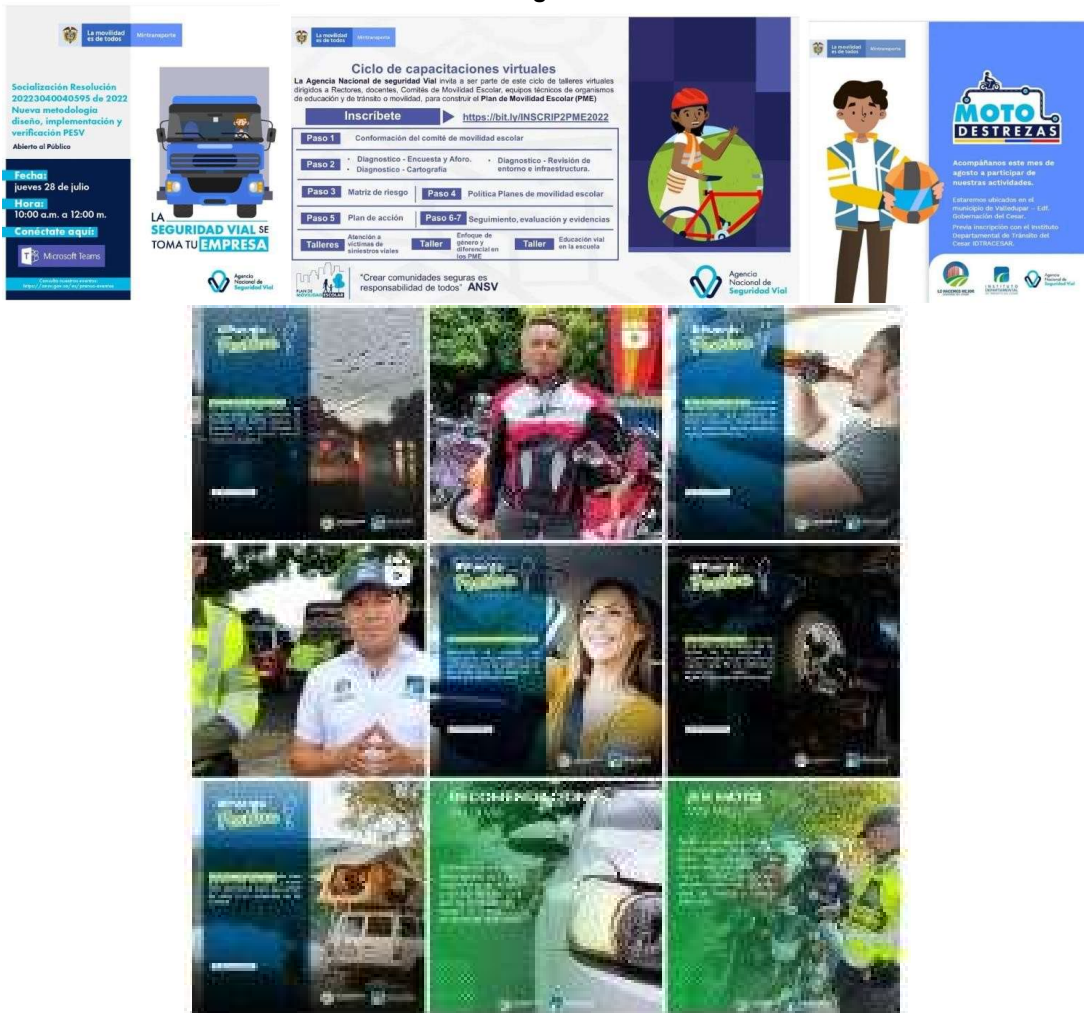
La movilidad es de todos | Mintransporte

Socialización Resolución 20223040040595 de 2022 Nueva metodología diseño, implementación y verificación PESV

Abierto al Público

Fecha: jueves 28 de julio

Hora: 10:00 a.m. a 12:00 m.

Conéctate aquí:

Microsoft Teams

Consulta nuestros eventos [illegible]

LA SEGURIDAD VIAL SE TOMA TU EMPRESA

Agencia Nacional de Seguridad Vial

La movilidad es de todos | Mintransporte

Ciclo de capacitaciones virtuales

La Agencia Nacional de seguridad Vial invita a ser parte de este ciclo de talleres virtuales dirigidos a Rectores, docentes, Comités de Movilidad Escolar, equipos técnicos de organismos de educación y de tránsito o movilidad, para construir el Plan de Movilidad Escolar (PME)

Inscríbete https://bit.ly/INSCRIP2PME2022

| | |
|---|---|
| Paso 1 | Conformación del comité de movilidad escolar |
| Paso 2 | • Diagnostico - Encuesta y Aforo. • Diagnostico - Cartografía • Diagnostico - Revisión de entorno e infraestructura. |
| Paso 3 | Matriz de riesgo |
| Paso 4 | Política Planes de movilidad escolar |
| Paso 5 | Plan de acción |
| Paso 6-7 | Seguimiento, evaluación y evidencias |
| Talleres | Atención a víctimas de siniestros viales |
| Taller | Enfoque de género y diferencial en los PME |
| Taller | Educación vial en la escuela |

PLAN DE MOVILIDAD ESCOLAR

"Crear comunidades seguras es responsabilidad de todos" ANSV

Agencia Nacional de Seguridad Vial

La movilidad es de todos | Mintransporte

MOTO DESTREZAS

Acompáñanos este mes de agosto a participar de nuestras actividades.

Estaremos ubicados en el municipio de Valledupar – Edf. Gobernación del Cesar.

Previa inscripción con el Instituto Departamental de Tránsito del Cesar IDTRACESAR.

Agencia Nacional de Seguridad Vial